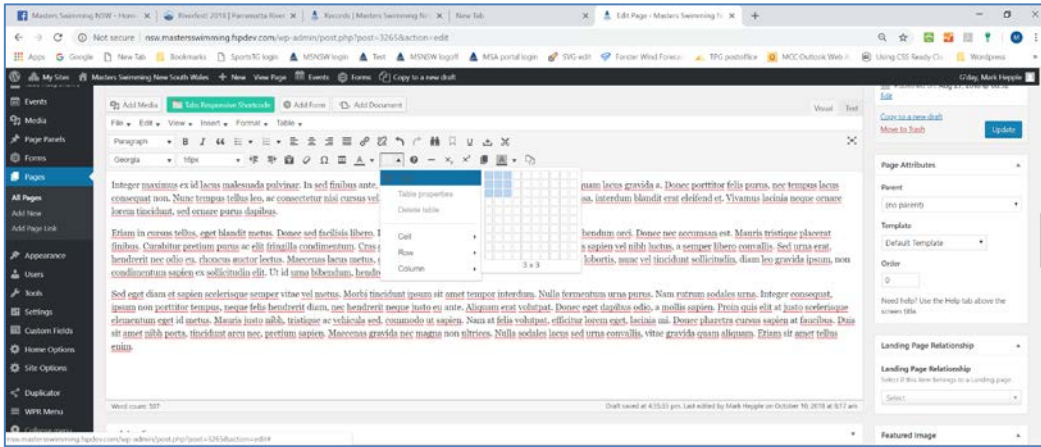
Masters Swimming NSW - Hom | Riverfest 2018 | Parramatta River | Records | Masters Swimming N | New Tab | Edit Page ‹ Masters Swimming N

Not secure | nsw.mastersswimming.fspdev.com/wp-admin/post.php?post=3265&action=edit

Apps Google New Tab Bookmarks SportsTG login MSNSW login Test MSNSW logoff MSA portal login SVG edit Forster Wind Foreca TPG postoffice MCC Outlook Web Using CSS Ready Cli Wordpress

My Sites Masters Swimming New South Wales + New View Page Events Forms Copy to a new draft G'day, Mark Hepple

Events
Media
Page Panels
Forms
Pages
All Pages
Add New
Add Page Link
Appearance
Users
Tools
Settings
Custom Fields
Home Options
Site Options
Duplicator
WPR Menu

Add Media | Tabs Responsive Shortcode | Add Form | Add Document

Visual Text

File Edit View Insert Format Table

Paragraph

Georgia 16px

Table
Table properties
Delete table
Cell
Row
Column

3 x 3

Integer maximus ex id lacus malesuada pulvinar. In sed finibus ante, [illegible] nam lacus gravida a. Donec porttitor felis purus, nec tempus lacus consequat non. Nunc tempus tellus leo, ac consectetur nisi cursus vel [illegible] sa, interdum blandit erat eleifend et. Vivamus lacinia neque ornare lorem tincidunt, sed ornare purus dapibus.

Etiam in cursus tellus, eget blandit metus. Donec sed facilisis libero. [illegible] bendum orci. Donec nec accumsan est. Mauris tristique placerat finibus. Curabitur pretium purus ac elit fringilla condimentum. Cras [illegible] s sapien vel nibh luctus, a semper libero convallis. Sed urna erat, hendrerit nec odio eu, rhoncus auctor lectus. Maecenas lacus metus, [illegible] lobortis, nunc vel tincidunt sollicitudin, diam leo gravida ipsum, non condimentum sapien ex sollicitudin elit. Ut id urna bibendum, hendr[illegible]

Sed eget diam et sapien scelerisque semper vitae vel metus. Morbi tincidunt ipsum sit amet tempor interdum. Nulla fermentum urna purus. Nam rutrum sodales urna. Integer consequat, ipsum non porttitor tempus, neque felis hendrerit diam, nec hendrerit neque justo eu ante. Aliquam erat volutpat. Donec eget dapibus odio, a mollis sapien. Proin quis elit at justo scelerisque elementum eget id metus. Mauris justo nibh, tristique ac vehicula sed, commodo ut sapien. Nam at felis volutpat, efficitur lorem eget, lacinia mi. Donec pharetra cursus sapien at faucibus. Duis sit amet nibh porta, tincidunt arcu nec, pretium sapien. Maecenas gravida nec magna non ultrices. Nulla sodales lacus sed urna convallis, vitae gravida quam aliquam. Etiam sit amet tellus enim.

Word count: 507

Draft saved at 4:35:03 pm. Last edited by Mark Hepple on October 10, 2018 at 8:17 am

Copy to a new draft
Move to Trash
Update

Page Attributes
Parent
(no parent)
Template
Default Template
Order
0
Need help? Use the Help tab above the screen title.

Landing Page Relationship
Landing Page Relationship
Select if this item belongs to a Landing page
Select

Featured Image

nsw.mastersswimming.fspdev.com/wp-admin/post.php?post=3265&action=edit#